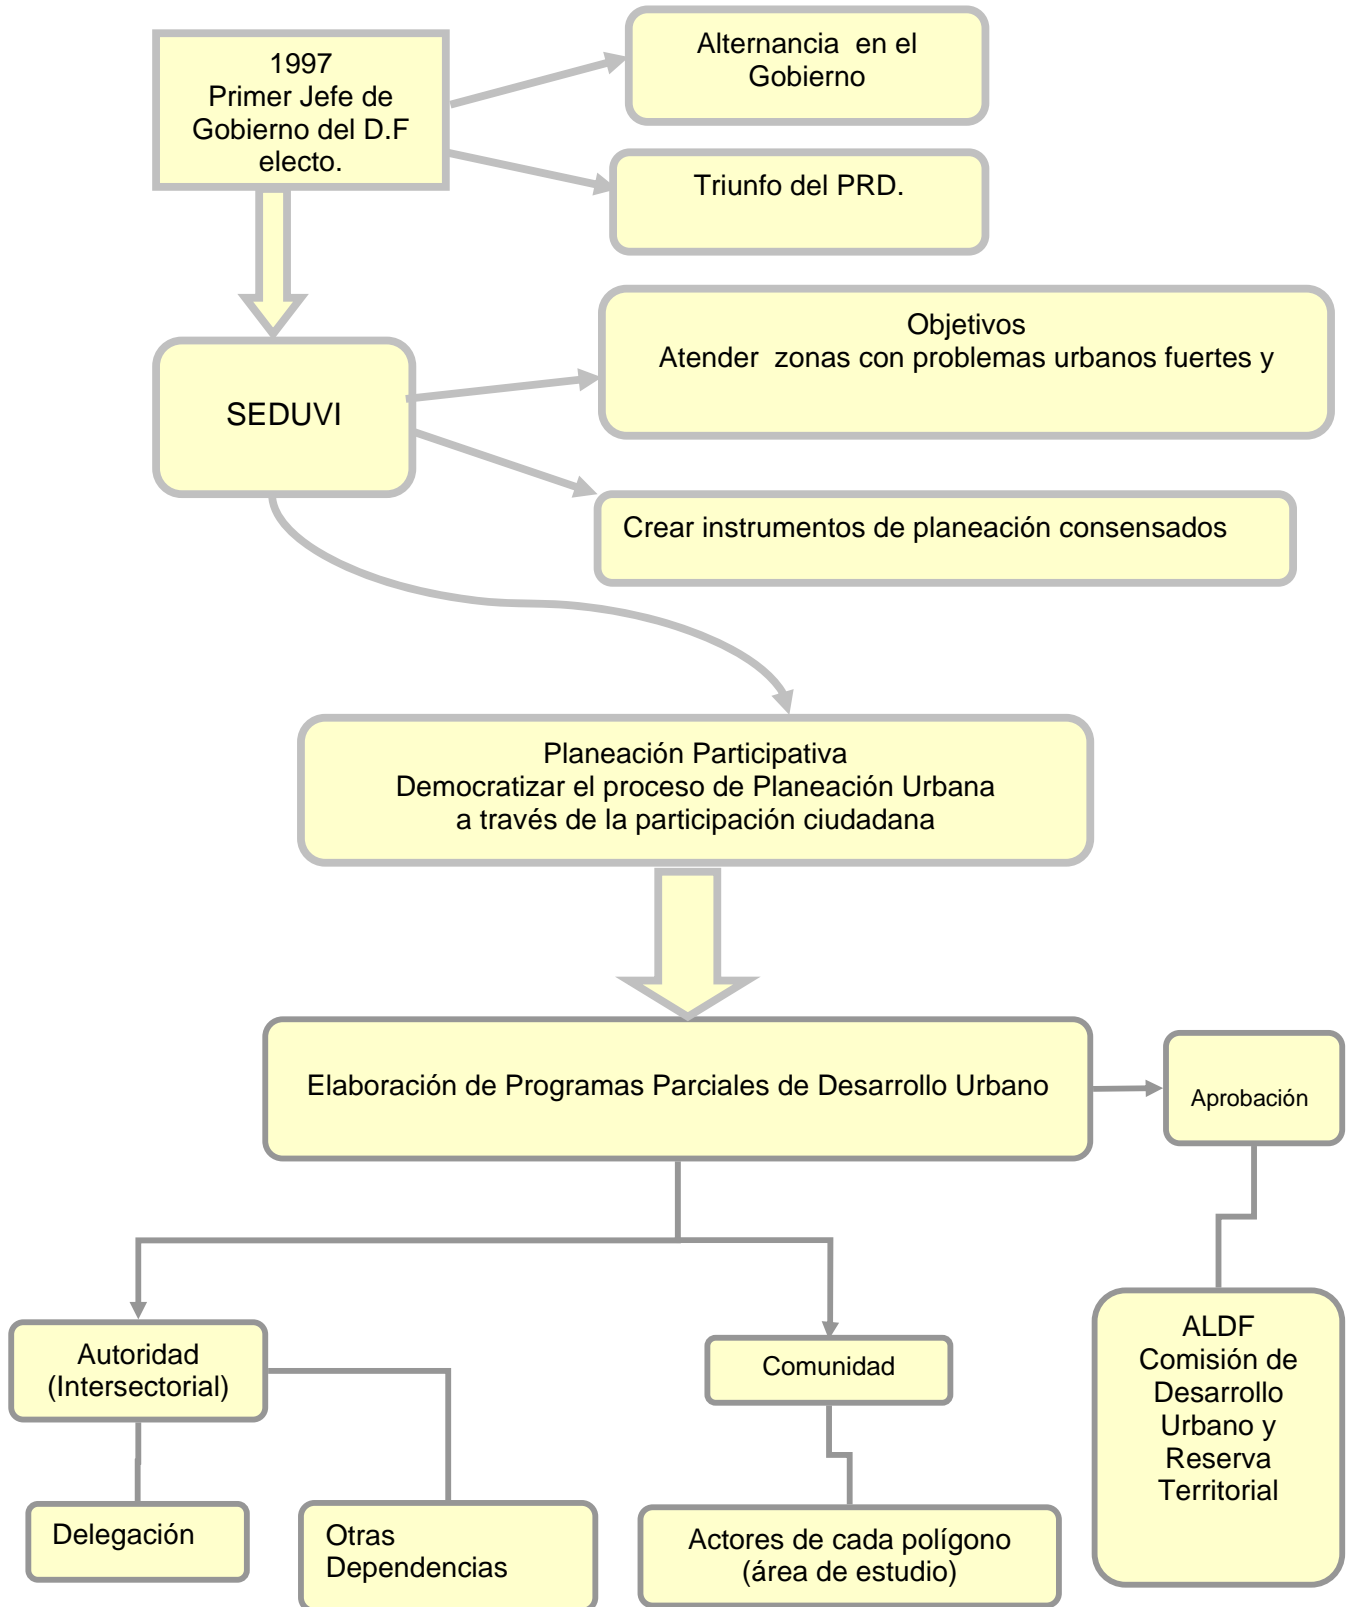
1997
Primer Jefe de Gobierno del D.F electo.

Alternancia en el Gobierno

Triunfo del PRD.

SEDUVI

Objetivos
Atender zonas con problemas urbanos fuertes y

Crear instrumentos de planeación consensados

Planeación Participativa
Democratizar el proceso de Planeación Urbana a través de la participación ciudadana

Elaboración de Programas Parciales de Desarrollo Urbano

Aprobación

ALDF
Comisión de Desarrollo Urbano y Reserva Territorial

Autoridad (Intersectorial)

Comunidad

Delegación

Otras Dependencias

Actores de cada polígono (área de estudio)